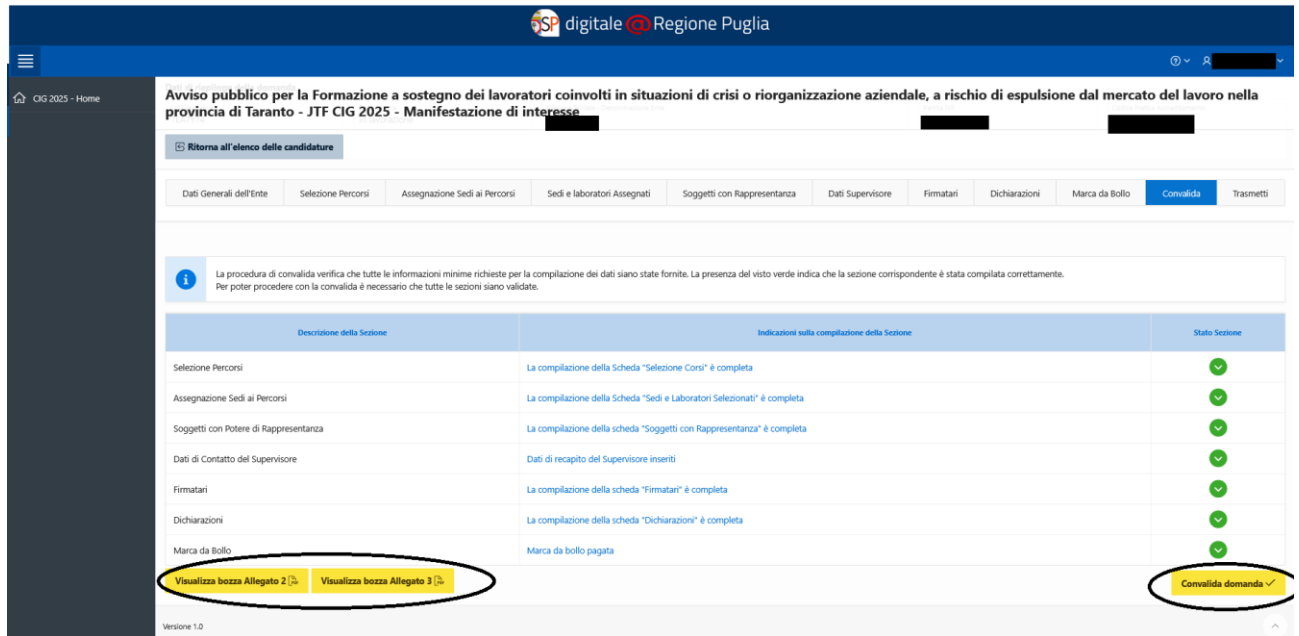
SP digitale @ Regione Puglia

CIG 2025 - Home

Avviso pubblico per la Formazione a sostegno dei lavoratori coinvolti in situazioni di crisi o riorganizzazione aziendale, a rischio di espulsione dal mercato del lavoro nella provincia di Taranto - JTF CIG 2025 - Manifestazione di interesse

Ritorna all'elenco delle candidature

Dati Generali dell'Ente | Selezione Percorsi | Assegnazione Sedi ai Percorsi | Sedi e laboratori Assegnati | Soggetti con Rappresentanza | Dati Supervisore | Firmatari | Dichiarazioni | Marca da Bollo | Convalida | Trasmetti

La procedura di convalida verifica che tutte le informazioni minime richieste per la compilazione dei dati siano state fornite. La presenza del visto verde indica che la sezione corrispondente è stata compilata correttamente.
Per poter procedere con la convalida è necessario che tutte le sezioni siano validate.

| Descrizione della Sezione | Indicazioni sulla compilazione della Sezione | Stato Sezione |
|---|---|---|
| Selezione Percorsi | La compilazione della Scheda "Selezione Corsi" è completa | |
| Assegnazione Sedi ai Percorsi | La compilazione della Scheda "Sedi e Laboratori Selezionati" è completa | |
| Soggetti con Potere di Rappresentanza | La compilazione della scheda "Soggetti con Rappresentanza" è completa | |
| Dati di Contatto del Supervisore | Dati di recapito del Supervisore inseriti | |
| Firmatari | La compilazione della scheda "Firmatari" è completa | |
| Dichiarazioni | La compilazione della scheda "Dichiarazioni" è completa | |
| Marca da Bollo | Marca da bollo pagata | |

Visualizza bozza Allegato 2
Visualizza bozza Allegato 3
Convalida domanda

Versione 1.0